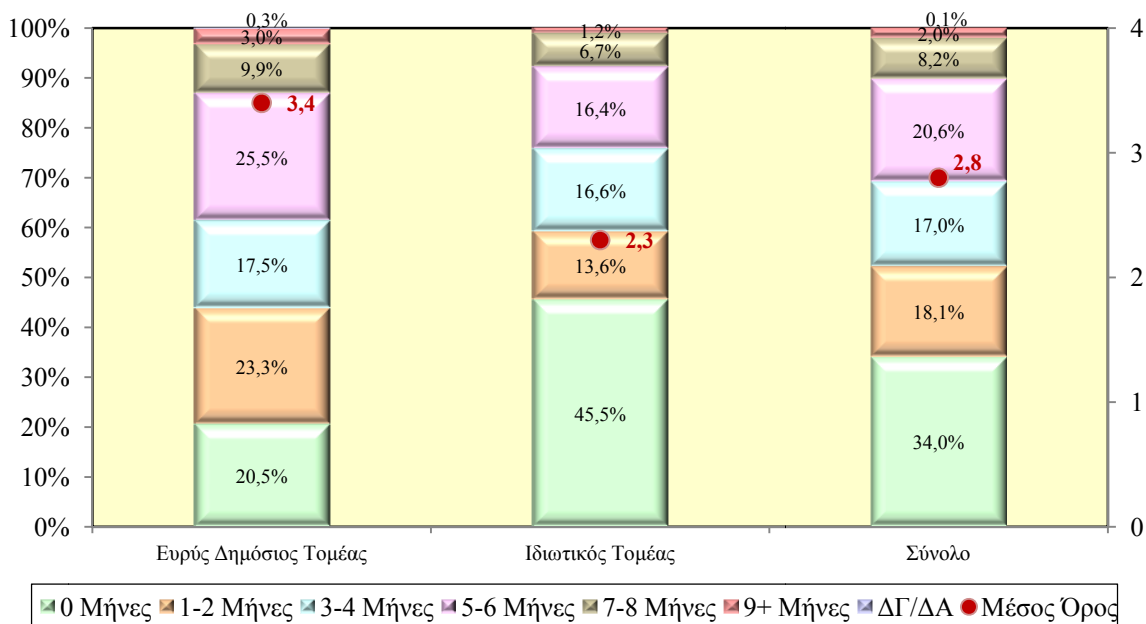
100%
90%
80%
70%
60%
50%
40%
30%
20%
10%
0%

4
3
2
1
0

0,3%
3,0%
9,9%
3,4
25,5%
17,5%
23,3%
20,5%

1,2%
6,7%
16,4%
16,6%
2,3
13,6%
45,5%

0,1%
2,0%
8,2%
20,6%
2,8
17,0%
18,1%
34,0%

Ευρύς Δημόσιος Τομέας
Ιδιωτικός Τομέας
Σύνολο

0 Μήνες 1-2 Μήνες 3-4 Μήνες 5-6 Μήνες 7-8 Μήνες 9+ Μήνες ΔΓ/ΔΑ Μέσος Όρος